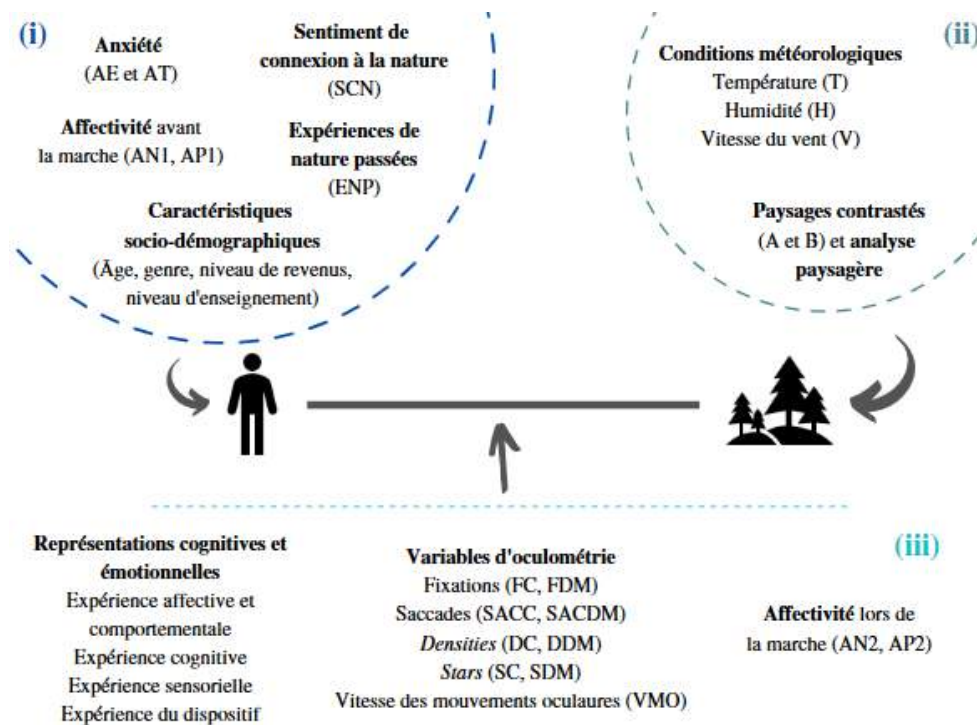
(i)

Anxiété
(AE et AT)

Sentiment de connexion à la nature
(SCN)

Affectivité avant la marche (AN1, AP1)

Expériences de nature passées
(ENP)

Caractéristiques socio-démographiques
(Âge, genre, niveau de revenus, niveau d'enseignement)

(ii)

Conditions météorologiques
Température (T)
Humidité (H)
Vitesse du vent (V)

Paysages contrastés
(A et B) et analyse paysagère

(iii)

Représentations cognitives et émotionnelles
Expérience affective et comportementale
Expérience cognitive
Expérience sensorielle
Expérience du dispositif

Variables d'oculométrie
Fixations (FC, FDM)
Saccades (SACC, SACDM)
Densities (DC, DDM)
Stars (SC, SDM)
Vitesse des mouvements oculaures (VMO)

Affectivité lors de la marche (AN2, AP2)